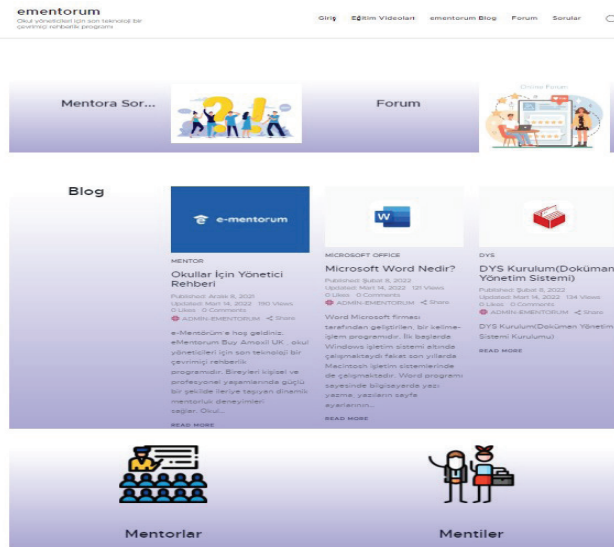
ementorum
Okul yöneticileri için son teknoloji bir çevrimiçi rehberlik programı

Giriş Eğitim Videoları ementorum Blog Forum Sorular

Mentora Sor...

Forum

Online Forum

Blog

e-mentorum

MENTOR
Okullar İçin Yönetici Rehberi
Published: Aralık 6, 2021
Updated: Mart 14, 2022 · 190 Views
0 Likes · 0 Comments
ADMIN-EMENTORUM · Share

e-Mentorum e hoş geldiniz. eMentorum Buy Amaxil UK , okul yöneticileri için son teknoloji bir çevrimiçi rehberlik programıdır. Bireyleri kişisel ve profesyonel yaşamlarında güçlü bir şekilde ileriye taşıyan dinamik mentorluk deneyimleri sağlar. Okul...
READ MORE

W

MICROSOFT OFFICE
Microsoft Word Nedir?
Published: Şubat 8, 2022
Updated: Mart 14, 2022 · 121 Views
0 Likes · 0 Comments
ADMIN-EMENTORUM · Share

Word Microsoft firması tarafından geliştirilen, bir kelime-işlem programıdır. İlk başlarda Windows işletim sistemi altında çalışmaktaydı fakat son yıllarda Macintosh işletim sistemlerinde de çalışmaktadır. Word programı sayesinde bilgisayarda yazı yazma, yazıların sayfa ayarlarının...
READ MORE

DYS
DYS Kurulum(Doküman Yönetim Sistemi)
Published: Şubat 8, 2022
Updated: Mart 14, 2022 · 134 Views
0 Likes · 0 Comments
ADMIN-EMENTORUM · Share

DYS Kurulum(Doküman Yönetim Sistemi Kurulumu)
READ MORE

Mentorlar

Mentiler